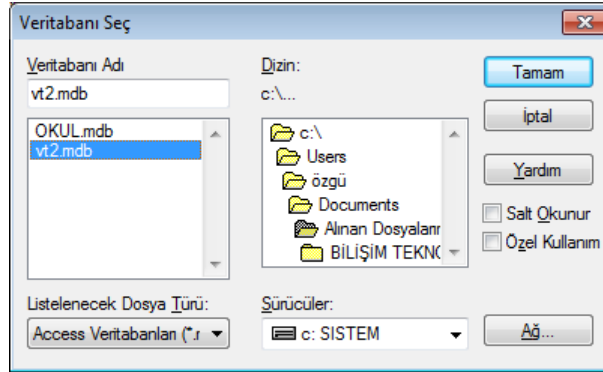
Veritabanı Seç

Veritabanı Adı

vt2.mdb

OKUL.mdb
vt2.mdb

Dizin:

c:\...

c:\
Users
özgü
Documents
Alınan Dosyaları
BİLİŞİM TEKNO

Tamam

İptal

Yardım

Salt Okunur

Özel Kullanım

Listelenecek Dosya Türü:

Access Veritabanları (*.r

Sürücüler:

c: SISTEM

Ağ...